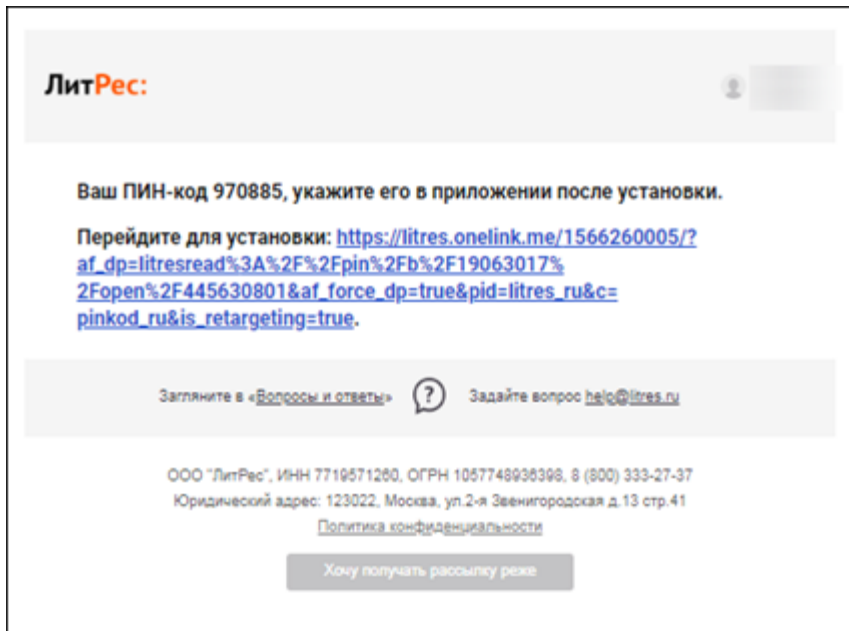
ЛитРес:

Ваш ПИН-код 970885, укажите его в приложении после установки.

Перейдите для установки: https://litres.onelink.me/1566260005/?af_dp=litresread%3A%2F%2Fpin%2Fb%2F19063017%2Fopen%2F445630801&af_force_dp=true&pid=litres_ru&c=pinkod_ru&is_retargeting=true.

Загляните в «Вопросы и ответы» Задайте вопрос help@litres.ru

ООО "ЛитРес", ИНН 7719571260, ОГРН 1057748936398, 8 (800) 333-27-37
Юридический адрес: 123022, Москва, ул.2-я Звенигородская д.13 стр.41
Политика конфиденциальности

Хочу получать рассылку реже